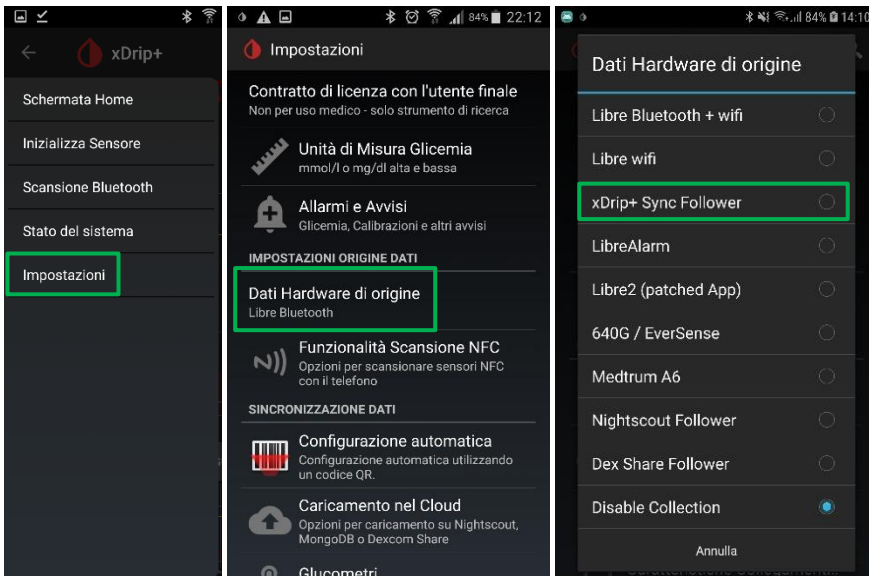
xDrip+

Schermata Home

Inizializza Sensore

Scansione Bluetooth

Stato del sistema

Impostazioni

84% 22:12

Impostazioni

Contratto di licenza con l'utente finale
Non per uso medico - solo strumento di ricerca

Unità di Misura Glicemia
mmol/l o mg/dl alta e bassa

Allarmi e Avvisi
Glicemia, Calibrazioni e altri avvisi

IMPOSTAZIONI ORIGINE DATI

Dati Hardware di origine
Libre Bluetooth

Funzionalità Scansione NFC
Opzioni per scansionare sensori NFC con il telefono

SINCRONIZZAZIONE DATI

Configurazione automatica
Configurazione automatica utilizzando un codice QR.

Caricamento nel Cloud
Opzioni per caricamento su Nightscout, MongoDB o Dexcom Share

Glucometri

84% 14:10

Dati Hardware di origine

Libre Bluetooth + wifi

Libre wifi

xDrip+ Sync Follower

LibreAlarm

Libre2 (patched App)

640G / EverSense

Medtrum A6

Nightscout Follower

Dex Share Follower

Disable Collection

Annulla